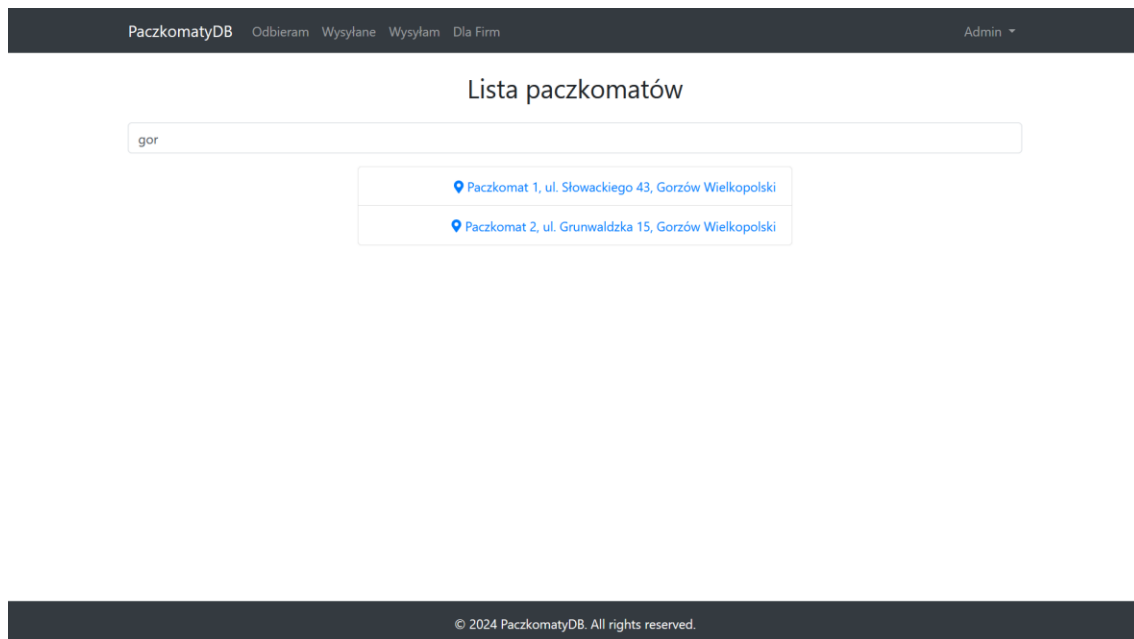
PaczkomatyDB Odbieram Wysyłane Wysyłam Dla Firm

Admin

Lista paczkomatów

gor

Paczkomat 1, ul. Słowackiego 43, Gorzów Wielkopolski

Paczkomat 2, ul. Grunwaldzka 15, Gorzów Wielkopolski

© 2024 PaczkomatyDB. All rights reserved.